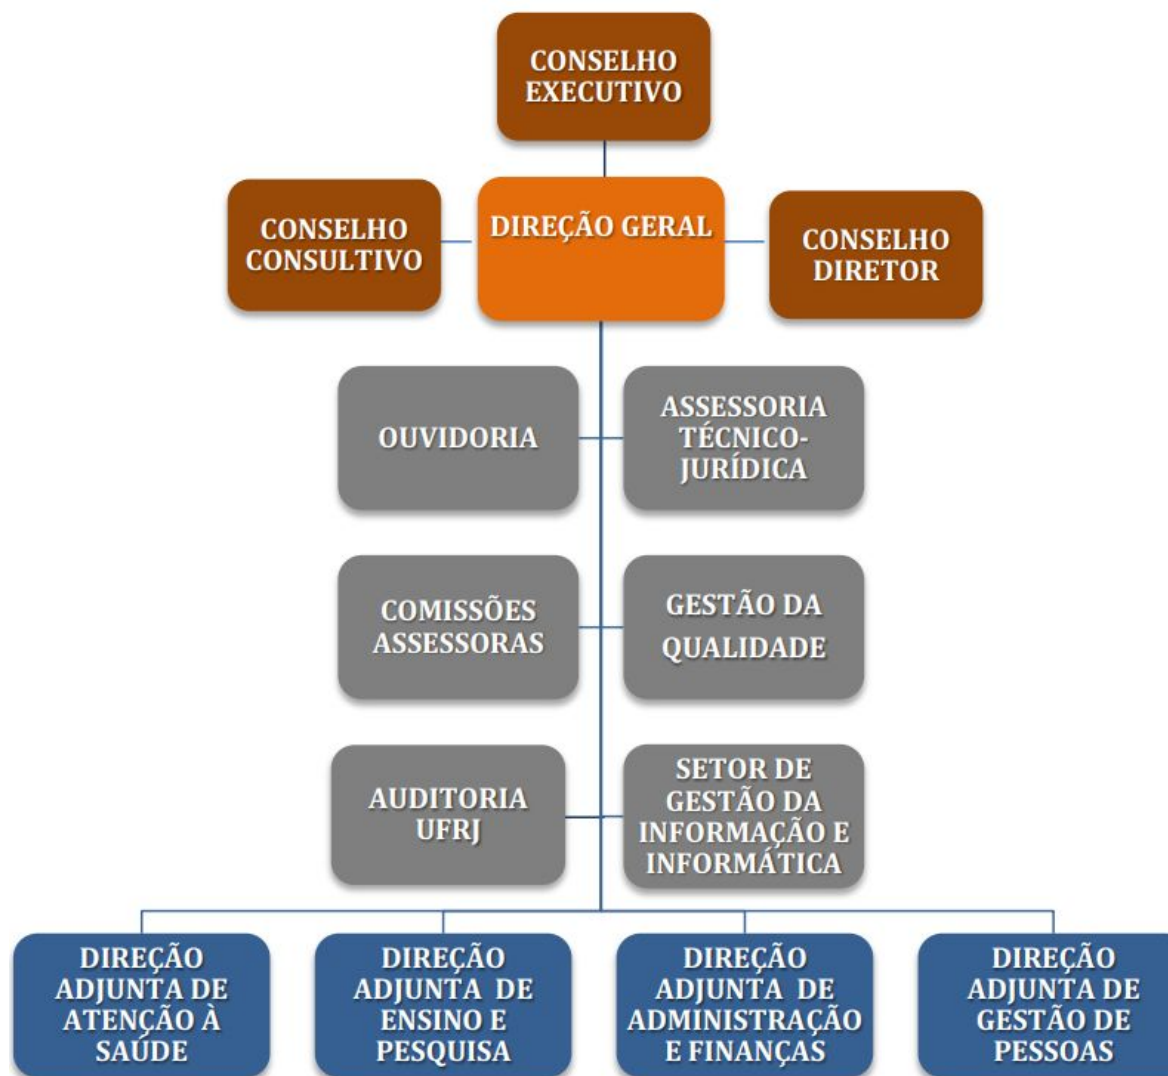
CONSELHO EXECUTIVO

CONSELHO CONSULTIVO

DIREÇÃO GERAL

CONSELHO DIRETOR

OUVIDORIA

ASSESSORIA TÉCNICO-JURÍDICA

COMISSÕES ASSESSORAS

GESTÃO DA QUALIDADE

AUDITORIA UFRJ

SETOR DE GESTÃO DA INFORMAÇÃO E INFORMÁTICA

DIREÇÃO ADJUNTA DE ATENÇÃO À SAÚDE

DIREÇÃO ADJUNTA DE ENSINO E PESQUISA

DIREÇÃO ADJUNTA DE ADMINISTRAÇÃO E FINANÇAS

DIREÇÃO ADJUNTA DE GESTÃO DE PESSOAS